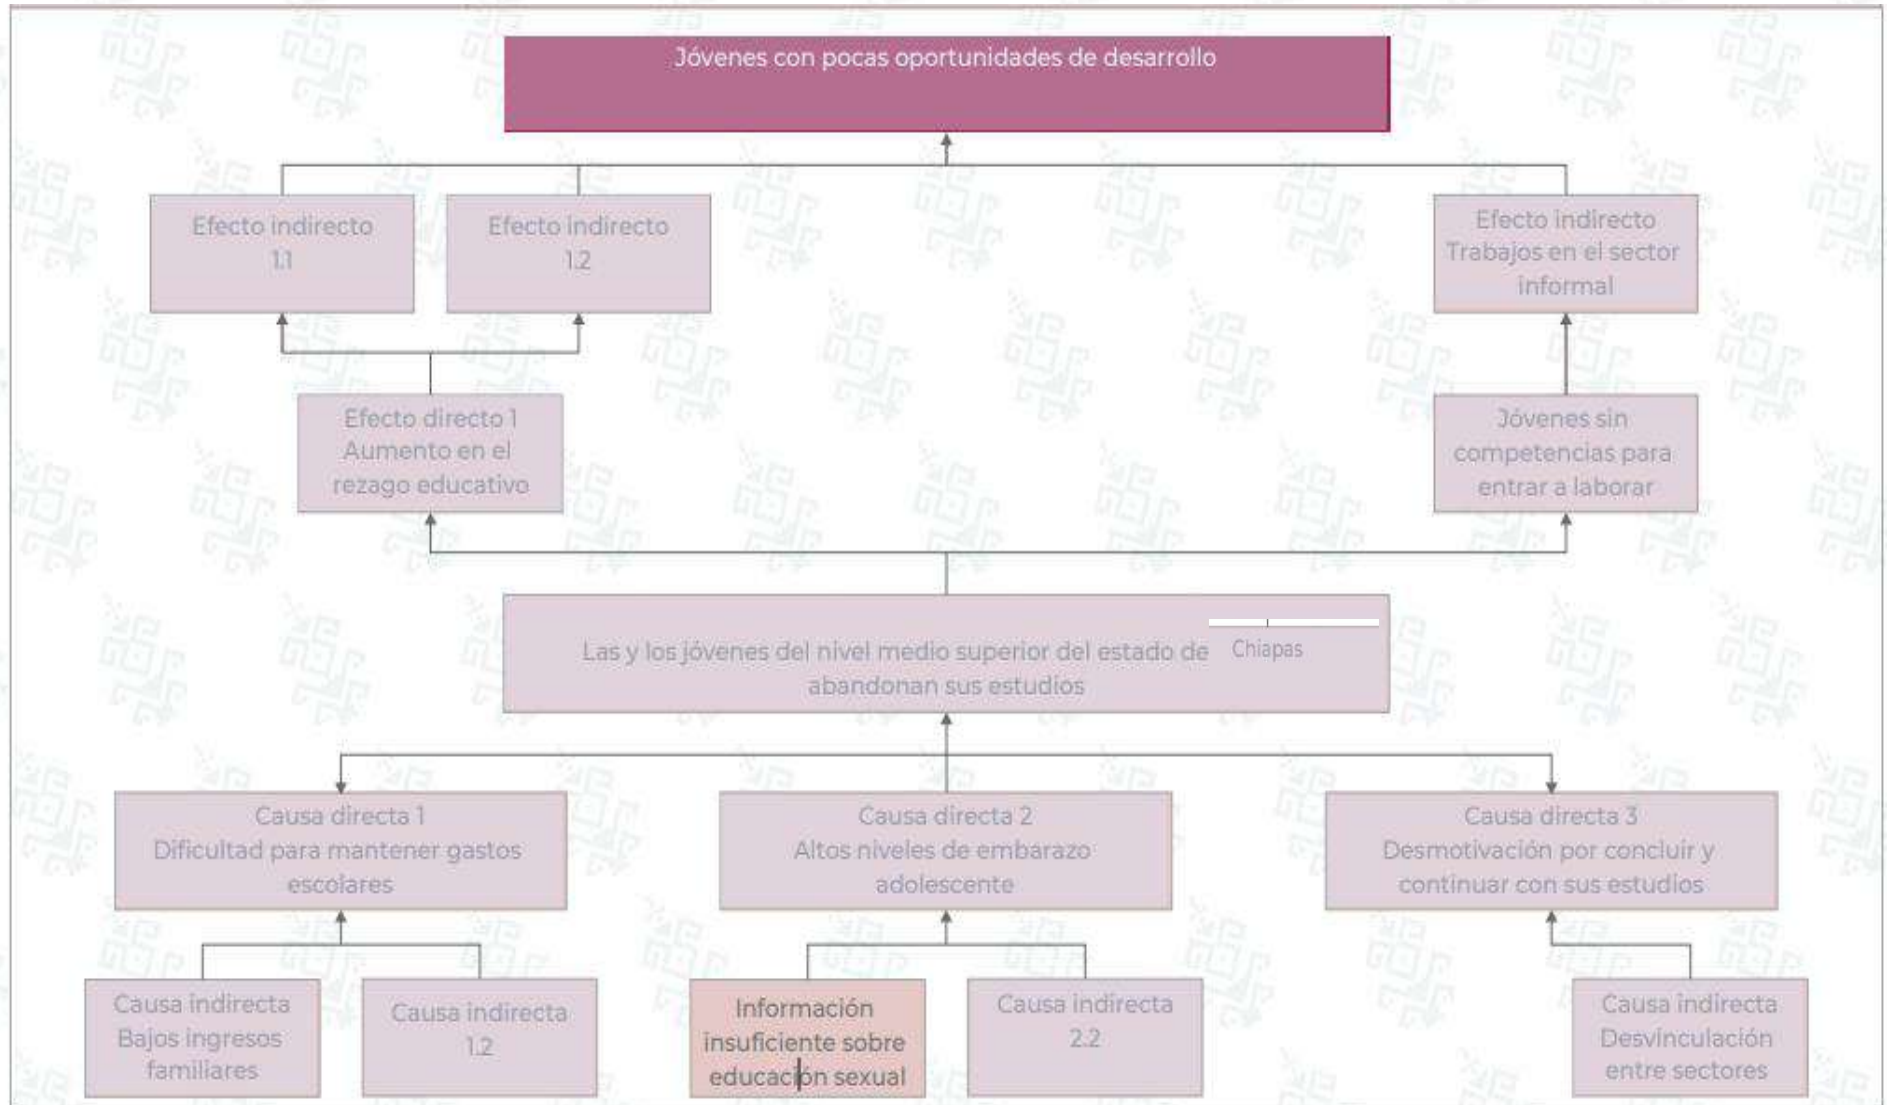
Jóvenes con pocas oportunidades de desarrollo

Efecto indirecto 1.1

Efecto indirecto 1.2

Efecto indirecto Trabajos en el sector informal

Efecto directo 1 Aumento en el rezago educativo

Jóvenes sin competencias para entrar a laborar

Las y los jóvenes del nivel medio superior del estado de Chiapas abandonan sus estudios

Causa directa 1 Dificultad para mantener gastos escolares

Causa directa 2 Altos niveles de embarazo adolescente

Causa directa 3 Desmotivación por concluir y continuar con sus estudios

Causa indirecta Bajos ingresos familiares

Causa indirecta 1.2

Información insuficiente sobre educación sexual

Causa indirecta 2.2

Causa indirecta Desvinculación entre sectores